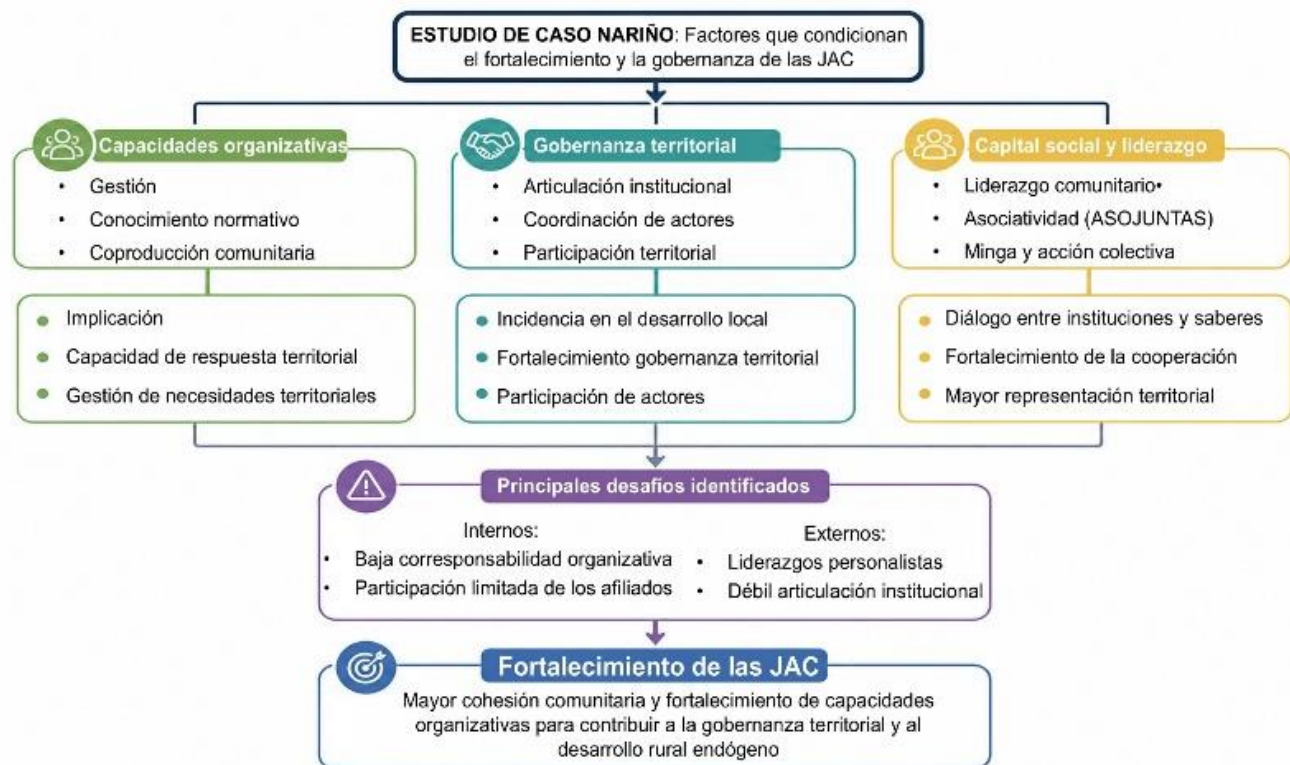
ESTUDIO DE CASO NARIÑO: Factores que condicionan el fortalecimiento y la gobernanza de las JAC

Capacidades organizativas
• Gestión
• Conocimiento normativo
• Coproducción comunitaria

• Implicación
• Capacidad de respuesta territorial
• Gestión de necesidades territoriales

Gobernanza territorial
• Articulación institucional
• Coordinación de actores
• Participación territorial

• Incidencia en el desarrollo local
• Fortalecimiento gobernanza territorial
• Participación de actores

Capital social y liderazgo
• Liderazgo comunitario•
• Asociatividad (ASOJUNTAS)
• Minga y acción colectiva

• Diálogo entre instituciones y saberes
• Fortalecimiento de la cooperación
• Mayor representación territorial

Principales desafíos identificados

Internos:
• Baja corresponsabilidad organizativa
• Participación limitada de los afiliados

Externos:
• Liderazgos personalistas
• Débil articulación institucional

Fortalecimiento de las JAC
Mayor cohesión comunitaria y fortalecimiento de capacidades organizativas para contribuir a la gobernanza territorial y al desarrollo rural endógeno